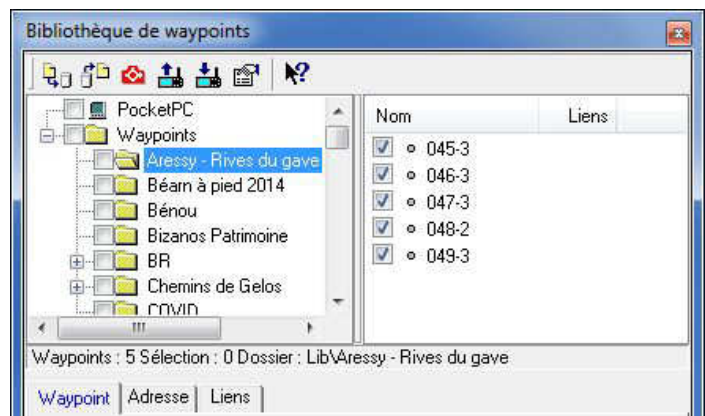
Bibliothèque de waypoints

PocketPC
Waypoints
Aressy - Rives du gave
Béarn à pied 2014
Bénou
Bizanos Patrimoine
BR
Chemins de Gelos
COVID

| Nom | Liens |
|---|---|
| 045-3 | |
| 046-3 | |
| 047-3 | |
| 048-2 | |
| 049-3 | |

Waypoints : 5 Sélection : 0 Dossier : Lib\Aressy - Rives du gave

Waypoint | Adresse | Liens